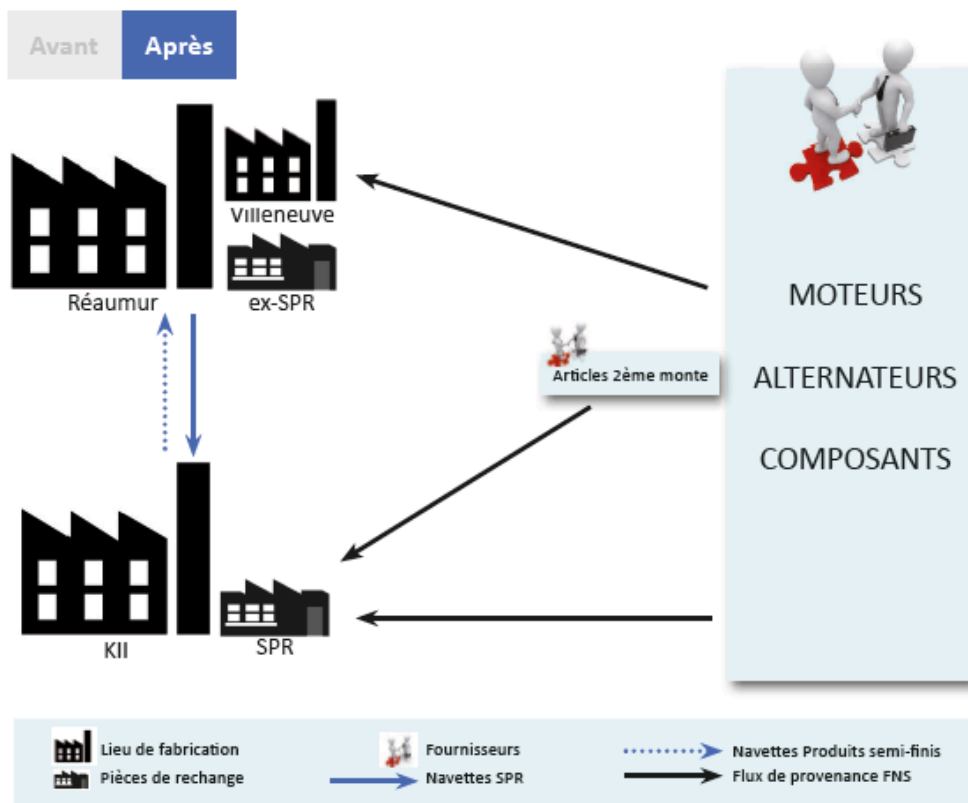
Avant Après

Villeneuve

Réaumur

ex-SPR

MOTEURS

ALTERNATEURS

COMPOSANTS

Articles 2ème monte

KII

SPR

Lieu de fabrication
Pièces de rechange

Fournisseurs
Navettes SPR

Navettes Produits semi-finis
Flux de provenance FNS